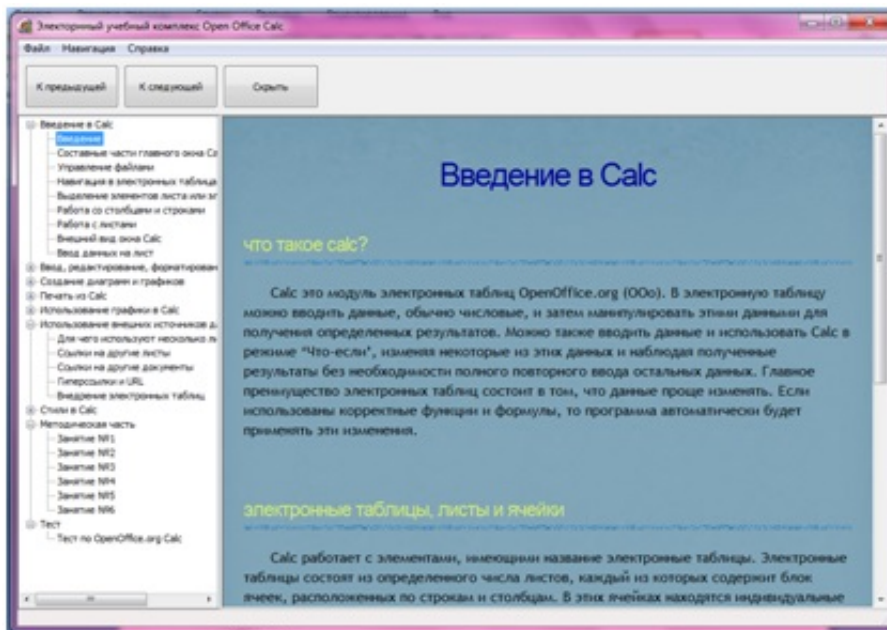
Электронный учебный комплекс Open Office Calc

Файл Навигация Справка

К предыдущей К следующей Скрыть

Введение в Calc
Введение
Составные части главного окна Ca
Управление файлами
Навигация в электронных таблица
Выделение элементов листа или эл
Работа со столбцами и строками
Работа с листами
Внешний вид окна Calc
Ввод данных на лист
Ввод, редактирование, форматирован
Создание диаграмм и графиков
Печать из Calc
Использование графики в Calc
Использование внешних источников д
Для чего используют несколько л
Ссылки на другие листы
Ссылки на другие документы
Гиперссылки и URL
Внедрение электронных таблиц
Стили в Calc
Методическая часть
Занятие №1
Занятие №2
Занятие №3
Занятие №4
Занятие №5
Занятие №6
Тест
Тест по OpenOffice.org Calc

Введение в Calc

что такое calc?

Calc это модуль электронных таблиц OpenOffice.org (OOo). В электронную таблицу можно вводить данные, обычно числовые, и затем манипулировать этими данными для получения определенных результатов. Можно также вводить данные и использовать Calc в режиме "Что-если", изменяя некоторые из этих данных и наблюдая полученные результаты без необходимости полного повторного ввода остальных данных. Главное преимущество электронных таблиц состоит в том, что данные проще изменять. Если использованы корректные функции и формулы, то программа автоматически будет применять эти изменения.

электронные таблицы, листы и ячейки

Calc работает с элементами, имеющими название электронные таблицы. Электронные таблицы состоят из определенного числа листов, каждый из которых содержит блок ячеек, расположенных по строкам и столбцам. В этих ячейках находятся индивидуальные